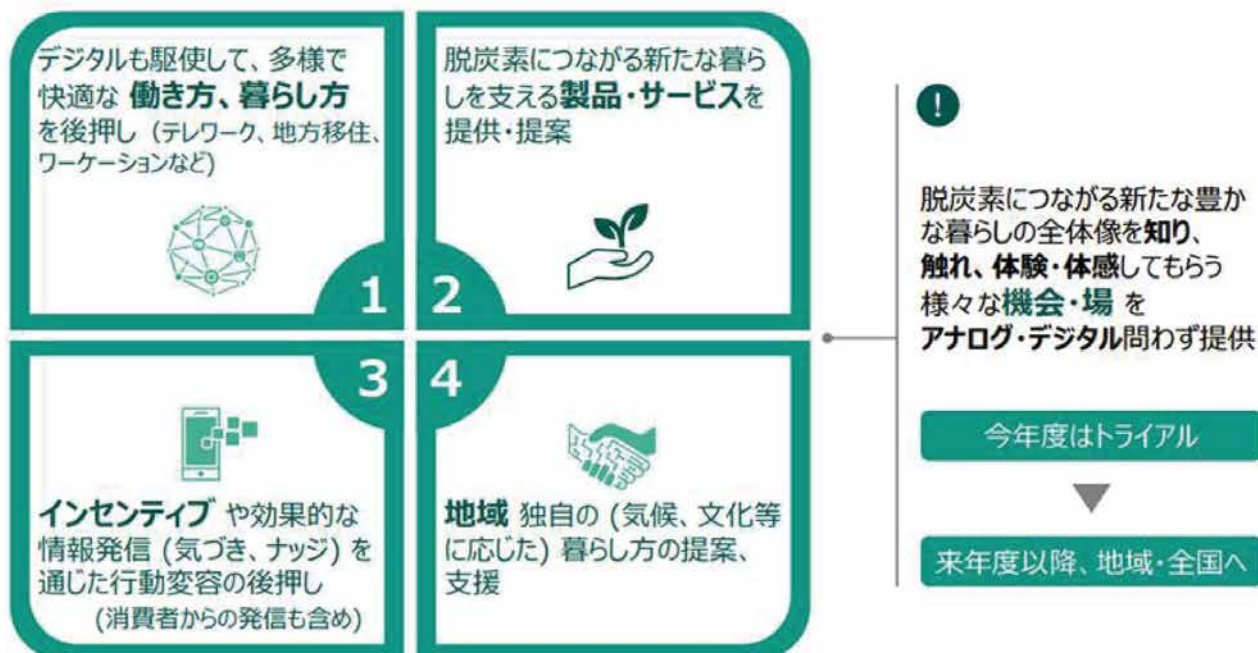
デジタルも駆使して、多様で快適な 働き方、暮らし方 を後押し（テレワーク、地方移住、ワーケーションなど）

1

脱炭素につながる新たな暮らしを支える製品・サービスを提供・提案

2

3

インセンティブ や効果的な情報発信（気づき、ナッジ）を通じた行動変容の後押し
（消費者からの発信も含め）

4

地域 独自の（気候、文化等に応じた）暮らし方の提案、支援

!

脱炭素につながる新たな豊かな暮らしの全体像を知り、触れ、体験・体感してもらう様々な機会・場 を アナログ・デジタル問わず提供

今年度はトライアル

来年度以降、地域・全国へ